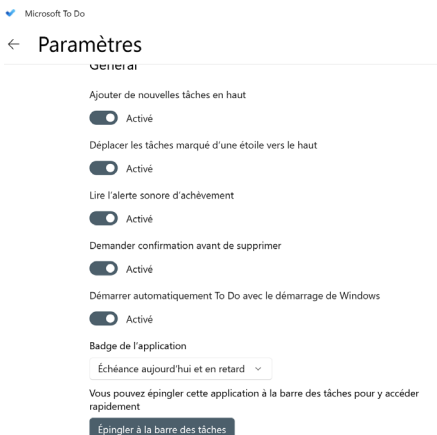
Microsoft To Do

← Paramètres

Général

Ajouter de nouvelles tâches en haut

Activé

Déplacer les tâches marqué d'une étoile vers le haut

Activé

Lire l'alerte sonore d'achèvement

Activé

Demander confirmation avant de supprimer

Activé

Démarrer automatiquement To Do avec le démarrage de Windows

Activé

Badge de l'application

Échéance aujourd'hui et en retard

Vous pouvez épingler cette application à la barre des tâches pour y accéder rapidement

Épingler à la barre des tâches